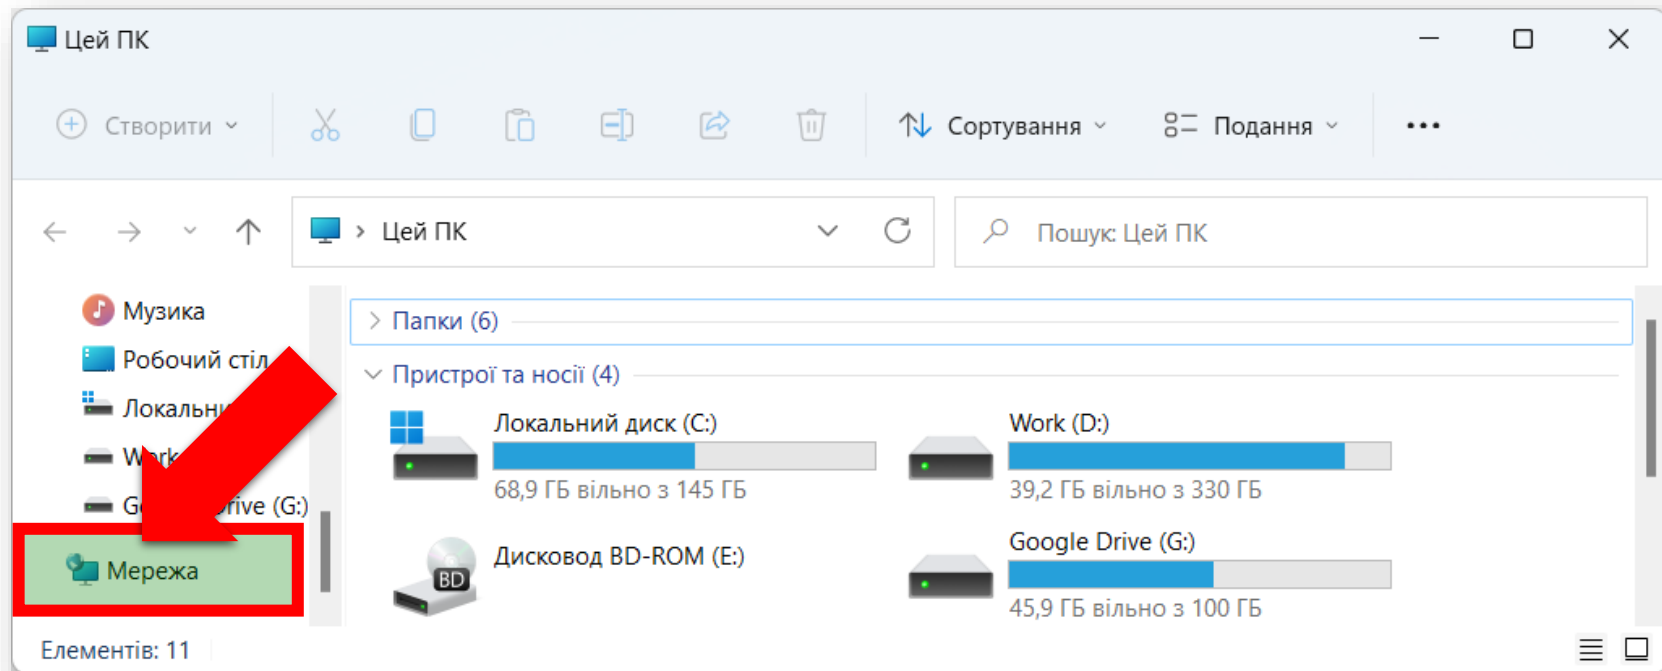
Цей ПК

Створити

Сортування

Подання

...

Цей ПК

Пошук: Цей ПК

Музика

Робочий стіл

Локальни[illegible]

W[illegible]rk

G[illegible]rive (G:)

Мережа

Папки (6)

Пристрої та носії (4)

Локальний диск (C:)

68,9 ГБ вільно з 145 ГБ

Work (D:)

39,2 ГБ вільно з 330 ГБ

BD

Дисковод BD-ROM (E:)

Google Drive (G:)

45,9 ГБ вільно з 100 ГБ

Елементів: 11